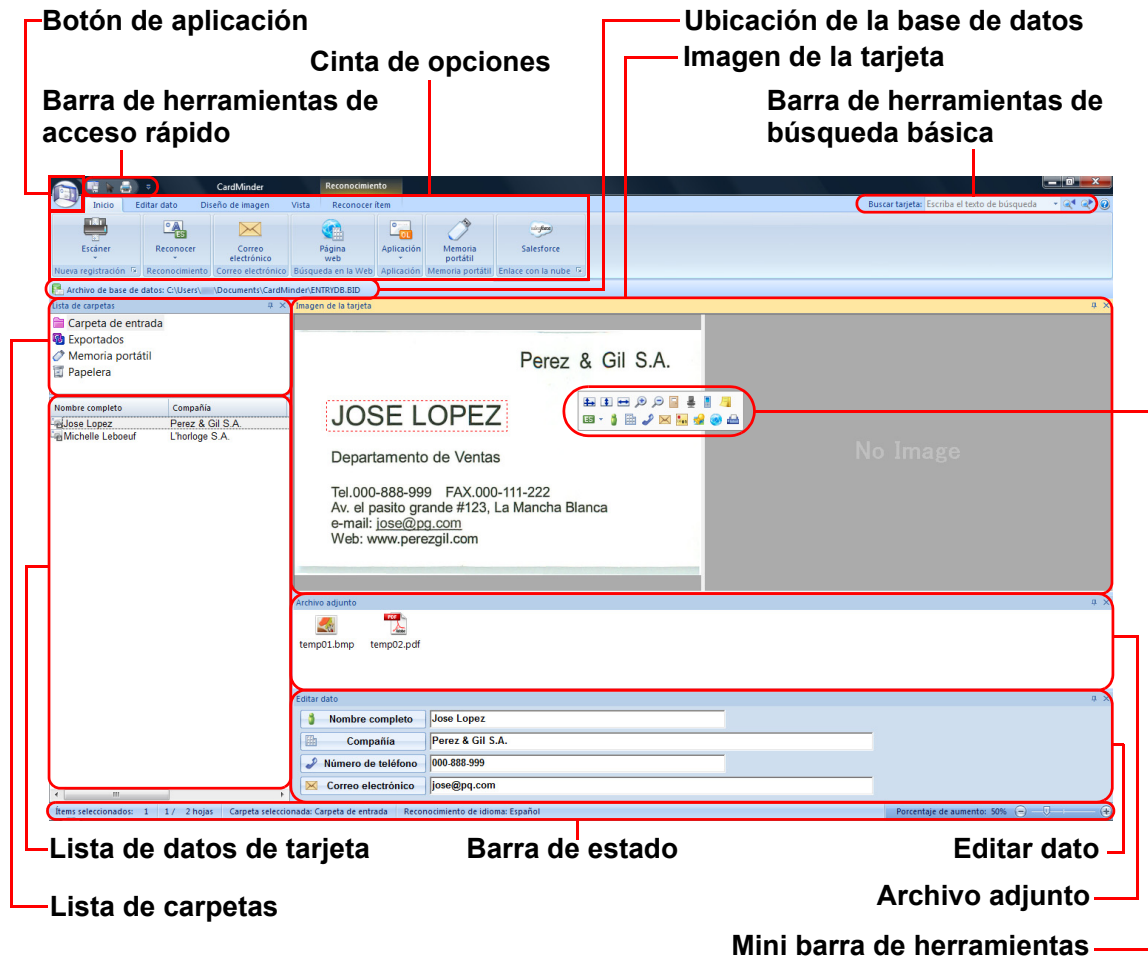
Botón de aplicación
Cinta de opciones
Barra de herramientas de acceso rápido
Ubicación de la base de datos
Imagen de la tarjeta
Barra de herramientas de búsqueda básica

CardMinder
Reconocimiento
Inicio
Editar dato
Diseño de imagen
Vista
Reconocer ítem
Buscar tarjeta: Escriba el texto de búsqueda

Escáner
Reconocer
Correo electrónico
Página web
Aplicación
Memoria portátil
Salesforce
Nueva registración
Reconocimiento
Correo electrónico
Búsqueda en la Web
Aplicación
Memoria portátil
Enlace con la nube

Archivo de base de datos: C:\Users\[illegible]\Documents\CardMinder\ENTRYDB.BID

Lista de carpetas
Carpeta de entrada
Exportados
Memoria portátil
Papelera

| Nombre completo | Compañía |
|---|---|
| Jose Lopez | Perez & Gil S.A. |
| Michelle Leboeuf | L'horloge S.A. |

Imagen de la tarjeta
Perez & Gil S.A.
JOSE LOPEZ
Departamento de Ventas
Tel.000-888-999 FAX.000-111-222
Av. el pasito grande #123, La Mancha Blanca
e-mail: jose@pg.com
Web: www.perezgil.com
No Image

Archivo adjunto
temp01.bmp
temp02.pdf

Editar dato
Nombre completo Jose Lopez
Compañía Perez & Gil S.A.
Número de teléfono 000-888-999
Correo electrónico jose@pq.com

Ítems seleccionados: 1 | 1 / 2 hojas | Carpeta seleccionada: Carpeta de entrada | Reconocimiento de idioma: Español | Porcentaje de aumento: 50%

Lista de datos de tarjeta
Barra de estado
Editar dato
Archivo adjunto
Lista de carpetas
Mini barra de herramientas